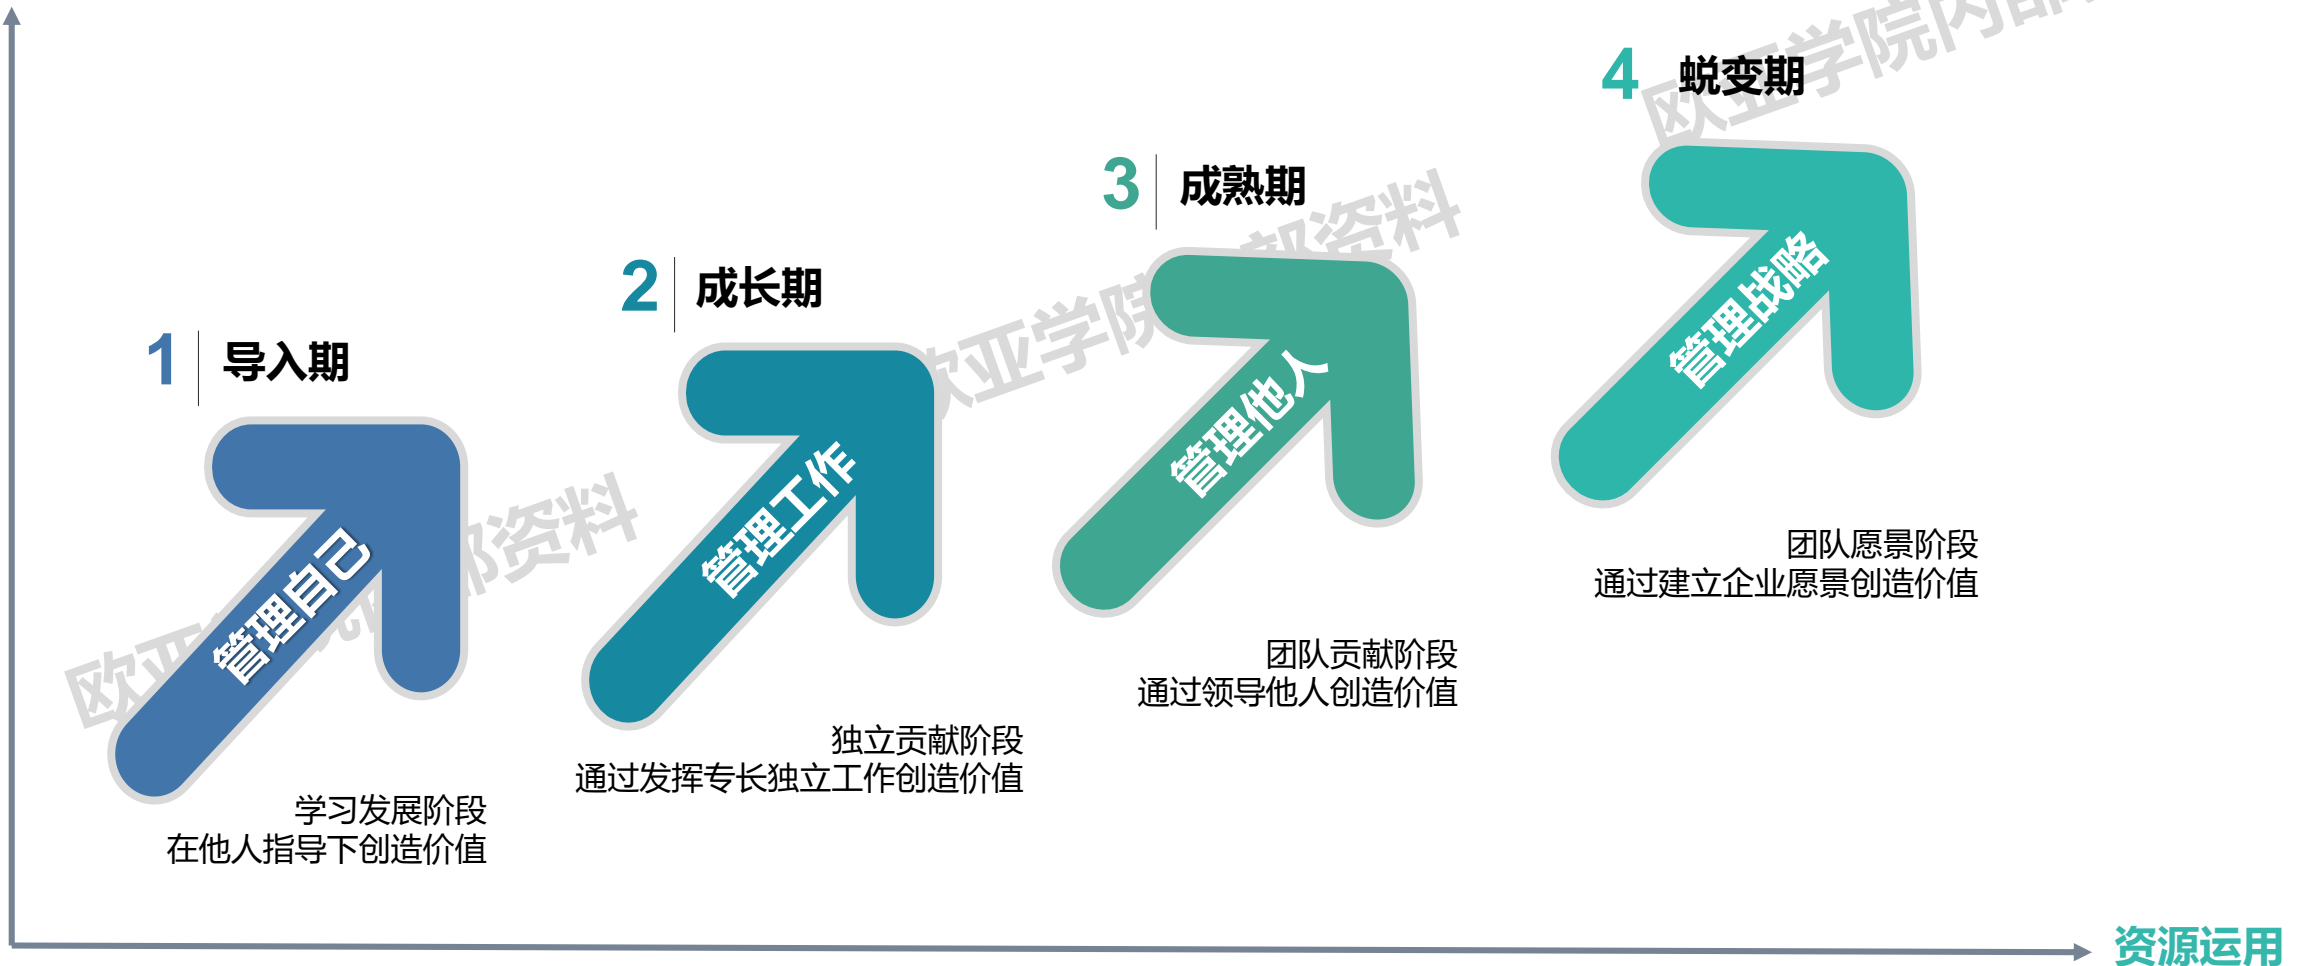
4 蜕变期

3 成熟期

2 成长期

1 导入期

管理自己

管理工作

管理他人

管理战略

团队愿景阶段
通过建立企业愿景创造价值

团队贡献阶段
通过领导他人创造价值

独立贡献阶段
通过发挥专长独立工作创造价值

学习发展阶段
在他人指导下创造价值

资源运用

欧亚学院内部资料